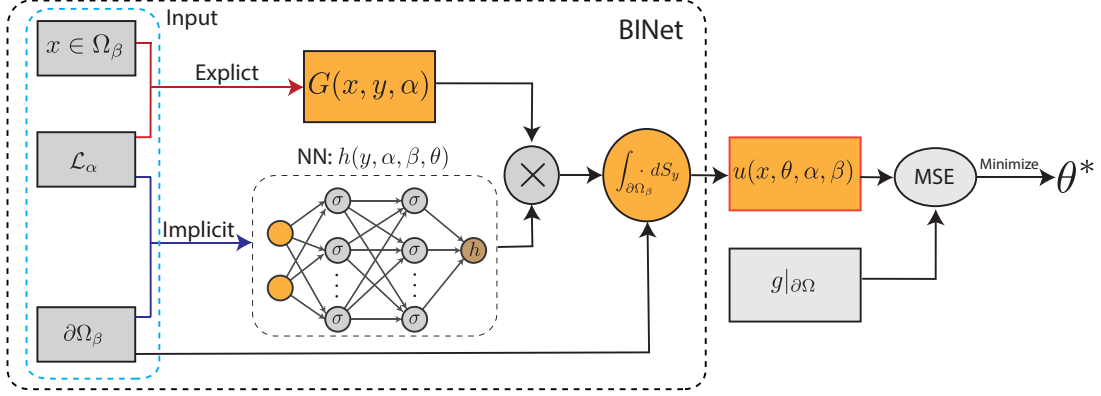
Input

BINet

$x \in \Omega_\beta$

Explict

$G(x, y, \alpha)$

$\mathcal{L}_\alpha$

NN: $h(y, \alpha, \beta, \theta)$

Implicit

$\sigma$ $\sigma$ $\sigma$ $\sigma$ $\sigma$ $\sigma$

$h$

$\times$

$\int_{\partial\Omega_\beta} \cdot \, dS_y$

$u(x, \theta, \alpha, \beta)$

MSE

Minimize

$\theta^*$

$g|_{\partial\Omega}$

$\partial\Omega_\beta$